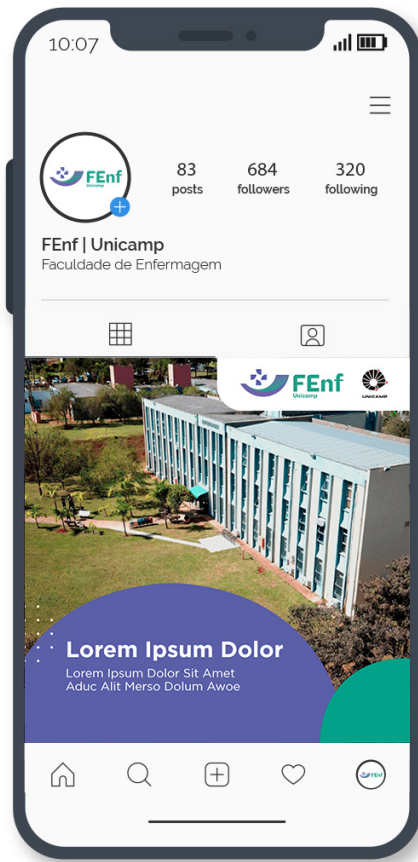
10:07

FEnf Unicamp

83 posts

684 followers

320 following

FEnf | Unicamp
Faculdade de Enfermagem

FEnf Unicamp

UNICAMP

Lorem Ipsum Dolor
Lorem Ipsum Dolor Sit Amet
Aduc Alit Merso Dolum Awoe

FEnf